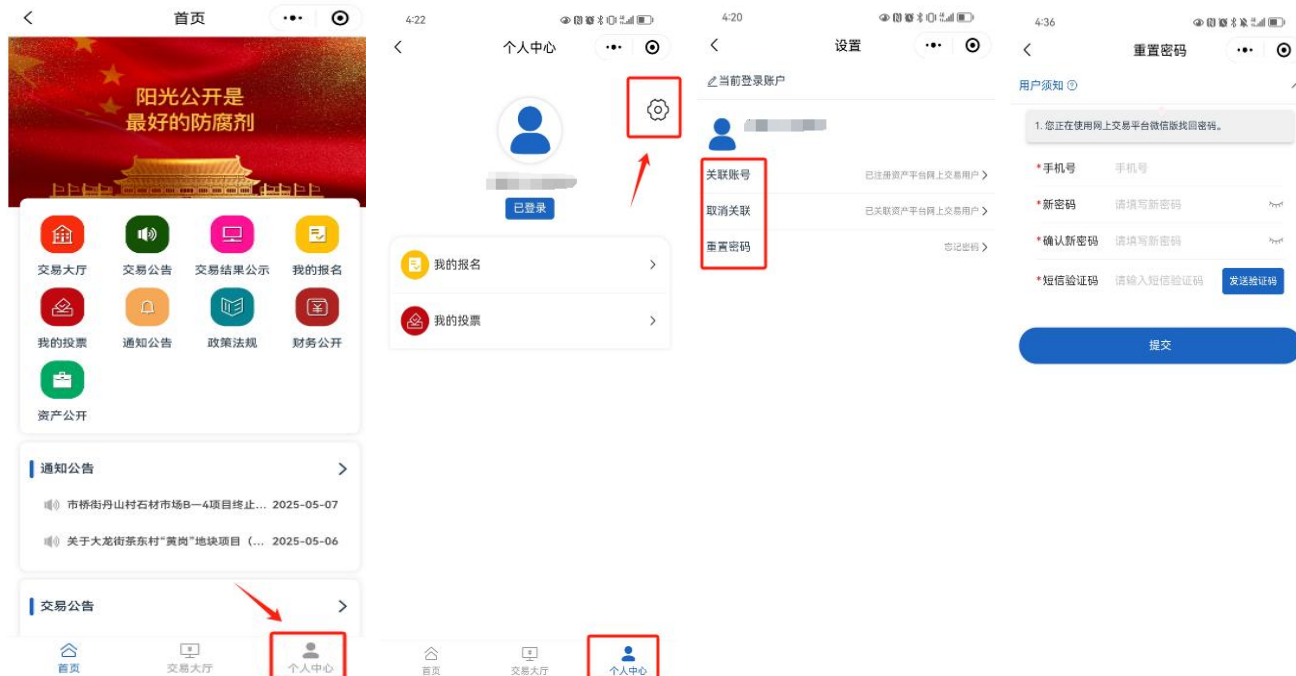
首页

阳光公开是
最好的防腐剂

交易大厅
交易公告
交易结果公示
我的报名
我的投票
通知公告
政策法规
财务公开
资产公开

通知公告
市桥街丹山村石材市场B—4项目终止... 2025-05-07
关于大龙街茶东村"黄岗"地块项目（... 2025-05-06

交易公告

首页
交易大厅
个人中心

4:22
个人中心
已登录
我的报名
我的投票
首页
交易大厅
个人中心

4:20
设置
当前登录账户
关联账号
已注册资产平台网上交易用户
取消关联
已关联资产平台网上交易用户
重置密码
忘记密码

4:36
重置密码
用户须知
1. 您正在使用网上交易平台微信版找回密码。
*手机号 手机号
*新密码 请填写新密码
*确认新密码 请填写新密码
*短信验证码 请输入短信验证码 发送验证码
提交